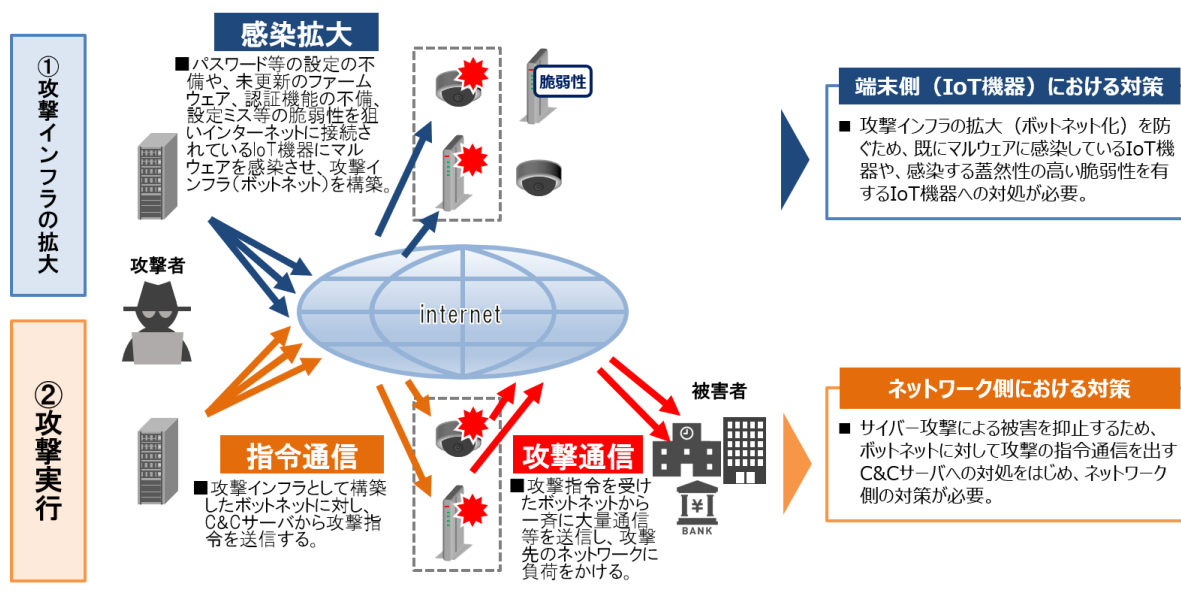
①攻撃インフラの拡大

感染拡大

■パスワード等の設定の不備や、未更新のファームウェア、認証機能の不備、設定ミス等の脆弱性を狙いインターネットに接続されているIoT機器にマルウェアを感染させ、攻撃インフラ(ボットネット)を構築。

脆弱性

端末側（IoT機器）における対策

■ 攻撃インフラの拡大（ボットネット化）を防ぐため、既にマルウェアに感染しているIoT機器や、感染する蓋然性の高い脆弱性を有するIoT機器への対処が必要。

攻撃者

internet

②攻撃実行

被害者

ネットワーク側における対策

■ サイバー攻撃による被害を抑止するため、ボットネットに対して攻撃の指令通信を出すC&Cサーバへの対処をはじめ、ネットワーク側の対策が必要。

指令通信

■攻撃インフラとして構築したボットネットに対し、C&Cサーバから攻撃指令を送信する。

攻撃通信

■攻撃指令を受けたボットネットから一斉に大量通信等を送信し、攻撃先のネットワークに負荷をかける。

¥
BANK